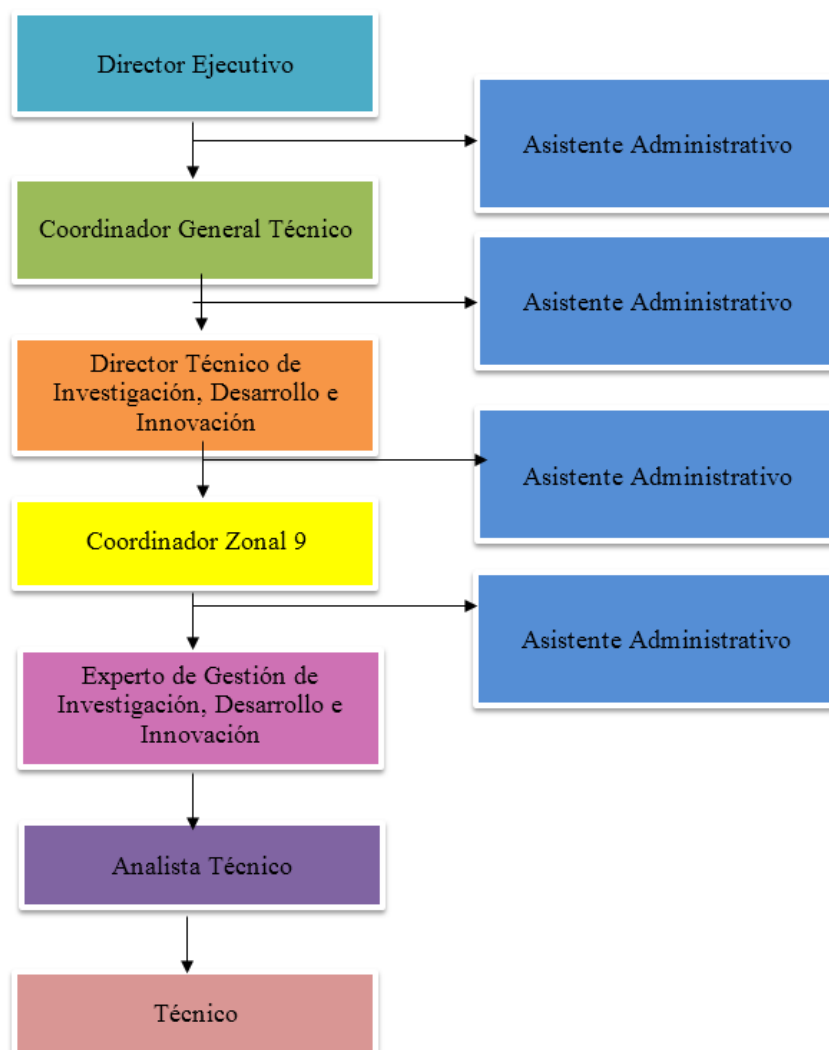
Director Ejecutivo

Asistente Administrativo

Coordinador General Técnico

Asistente Administrativo

Director Técnico de Investigación, Desarrollo e Innovación

Asistente Administrativo

Coordinador Zonal 9

Asistente Administrativo

Experto de Gestión de Investigación, Desarrollo e Innovación

Analista Técnico

Técnico